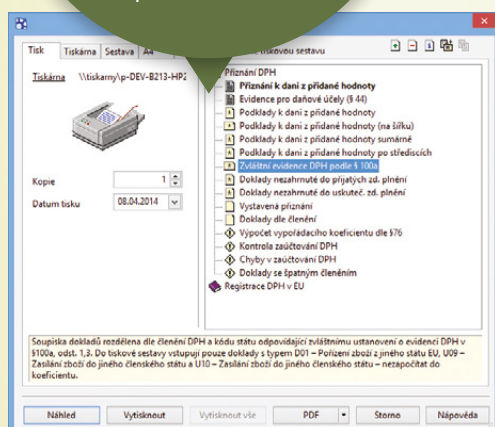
Tisk | Tiskárna | Sestava | A4 | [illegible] tiskovou sestavu

Tiskárna \\tiskarny\p-DEV-B213-HP2

Kopie 1

Datum tisku 08.04.2014

Přiznání DPH
Přiznání k dani z přidané hodnoty
Evidence pro daňové účely (§ 44)
Podklady k dani z přidané hodnoty
Podklady k dani z přidané hodnoty (na šířku)
Podklady k dani z přidané hodnoty sumárně
Podklady k dani z přidané hodnoty po střediscích
Zvláštní evidence DPH podle § 100a
Doklady nezahrnuté do přijatých zd. plnění
Doklady nezahrnuté do uskuteč. zd. plnění
Vystavená přiznání
Doklady dle členění
Výpočet vypořádacího koeficientu dle §76
Kontrola zaúčtování DPH
Chyby v zaúčtování DPH
Doklady se špatným členěním
Registrace DPH v EU

Soupiska dokladů rozdělena dle členění DPH a kódu státu odpovídající zvláštnímu ustanovení o evidenci DPH v §100a, odst. 1,3. Do tiskové sestavy vstupují pouze doklady s typem D01 – Pořízení zboží z jiného státu EU, U09 – Zasílání zboží do jiného členského státu a U10 – Zasílání zboží do jiného členského státu – nezapočítat do koeficientu.

Náhled | Vytisknout | Vytisknout vše | PDF | Storno | Nápověda